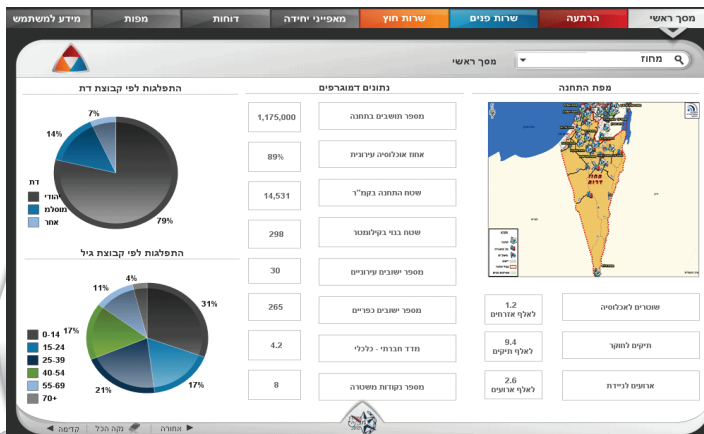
מסך ראשי | הרתעה | שרות פנים | שרות חוץ | מאפייני יחידה | דוחות | מפות | מידע למשתמש

מחוז
מסך ראשי

מפת התחנה

מחוז דרום

נתונים דמוגרפים

| | |
|---|---|
| מספר תושבים בתחנה | 1,175,000 |
| אחוז אוכלוסיה עירונית | 89% |
| שטח התחנה בקמ"ר | 14,531 |
| שטח בנוי בקילומטר | 298 |
| מספר ישובים עירוניים | 30 |
| מספר ישובים כפריים | 265 |
| מדד חברתי - כלכלי | 4.2 |
| מספר נקודות משטרה | 8 |

שוטרים לאוכלוסיה | 1.2 לאלף אזרחים
תיקים לחוקר | 9.4 לאלף תיקים
ארועים לניידת | 2.6 לאלף ארועים

התפלגות לפי קבוצת דת
14%
79%
דת
יהודי
מוסלמי
אחר

התפלגות לפי קבוצת גיל
4%
11%
17%
31%
21%
17%
0-14
15-24
25-39
40-54
55-69
70+

קדימה | נקה הכל | אחורה